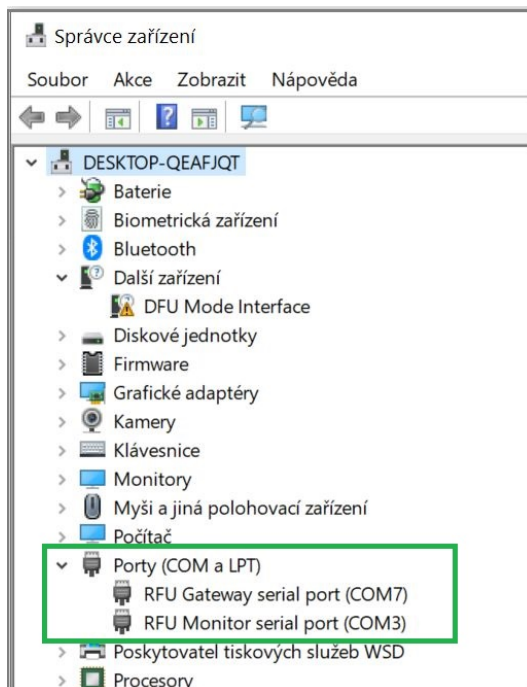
Správce zařízení

Soubor Akce Zobrazit Nápověda

DESKTOP-QEAFJQT
Baterie
Biometrická zařízení
Bluetooth
Další zařízení
DFU Mode Interface
Diskové jednotky
Firmware
Grafické adaptéry
Kamery
Klávesnice
Monitory
Myši a jiná polohovací zařízení
Počítač
Porty (COM a LPT)
RFU Gateway serial port (COM7)
RFU Monitor serial port (COM3)
Poskytovatel tiskových služeb WSD
Procesory